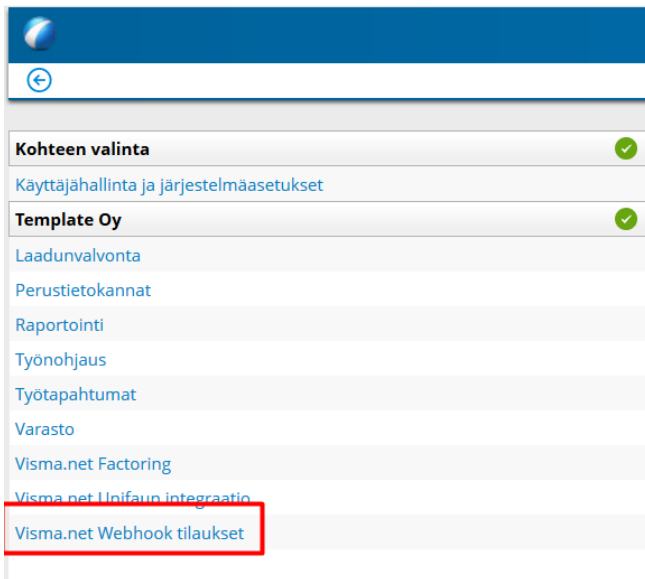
Kohteen valinta

Käyttäjähallinta ja järjestelmäasetukset

Template Oy

Laadunvalvonta

Perustietokannat

Raportointi

Työnohjaus

Työtapahtumat

Varasto

Visma.net Factoring

Visma.net Unifaun integraatio

Visma.net Webhook tilaukset